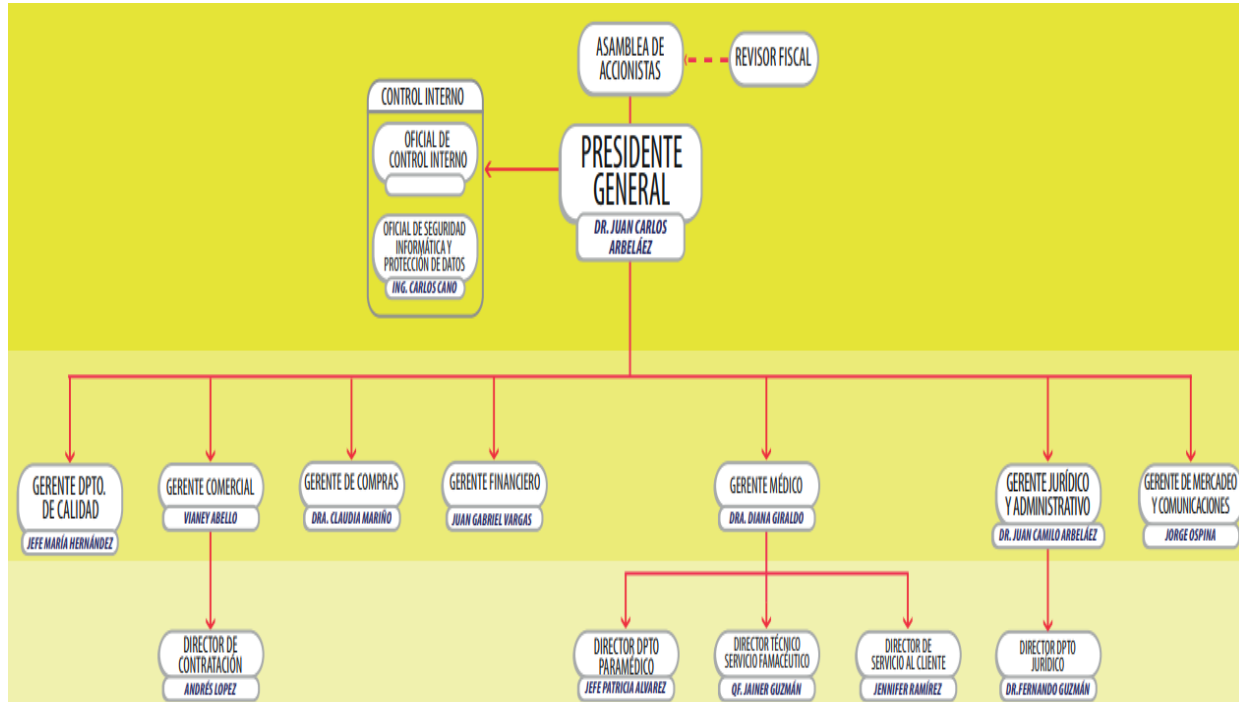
ASAMBLEA DE ACCIONISTAS

REVISOR FISCAL

CONTROL INTERNO

OFICIAL DE CONTROL INTERNO

OFICIAL DE SEGURIDAD INFORMÁTICA Y PROTECCIÓN DE DATOS
ING. CARLOS CANO

PRESIDENTE GENERAL
DR. JUAN CARLOS ARBELÁEZ

GERENTE DPTO. DE CALIDAD
JEFE MARÍA HERNÁNDEZ

GERENTE COMERCIAL
VIANEY ABELLO

GERENTE DE COMPRAS
DRA. CLAUDIA MARIÑO

GERENTE FINANCIERO
JUAN GABRIEL VARGAS

GERENTE MÉDICO
DRA. DIANA GIRALDO

GERENTE JURÍDICO Y ADMINISTRATIVO
DR. JUAN CAMILO ARBELÁEZ

GERENTE DE MERCADEO Y COMUNICACIONES
JORGE OSPINA

DIRECTOR DE CONTRATACIÓN
ANDRÉS LOPEZ

DIRECTOR DPTO PARAMÉDICO
JEFE PATRICIA ALVAREZ

DIRECTOR TÉCNICO SERVICIO FAMACEÚTICO
QF. JAINER GUZMÁN

DIRECTOR DE SERVICIO AL CLIENTE
JENNIFER RAMÍREZ

DIRECTOR DPTO JURÍDICO
DR.FERNANDO GUZMÁN